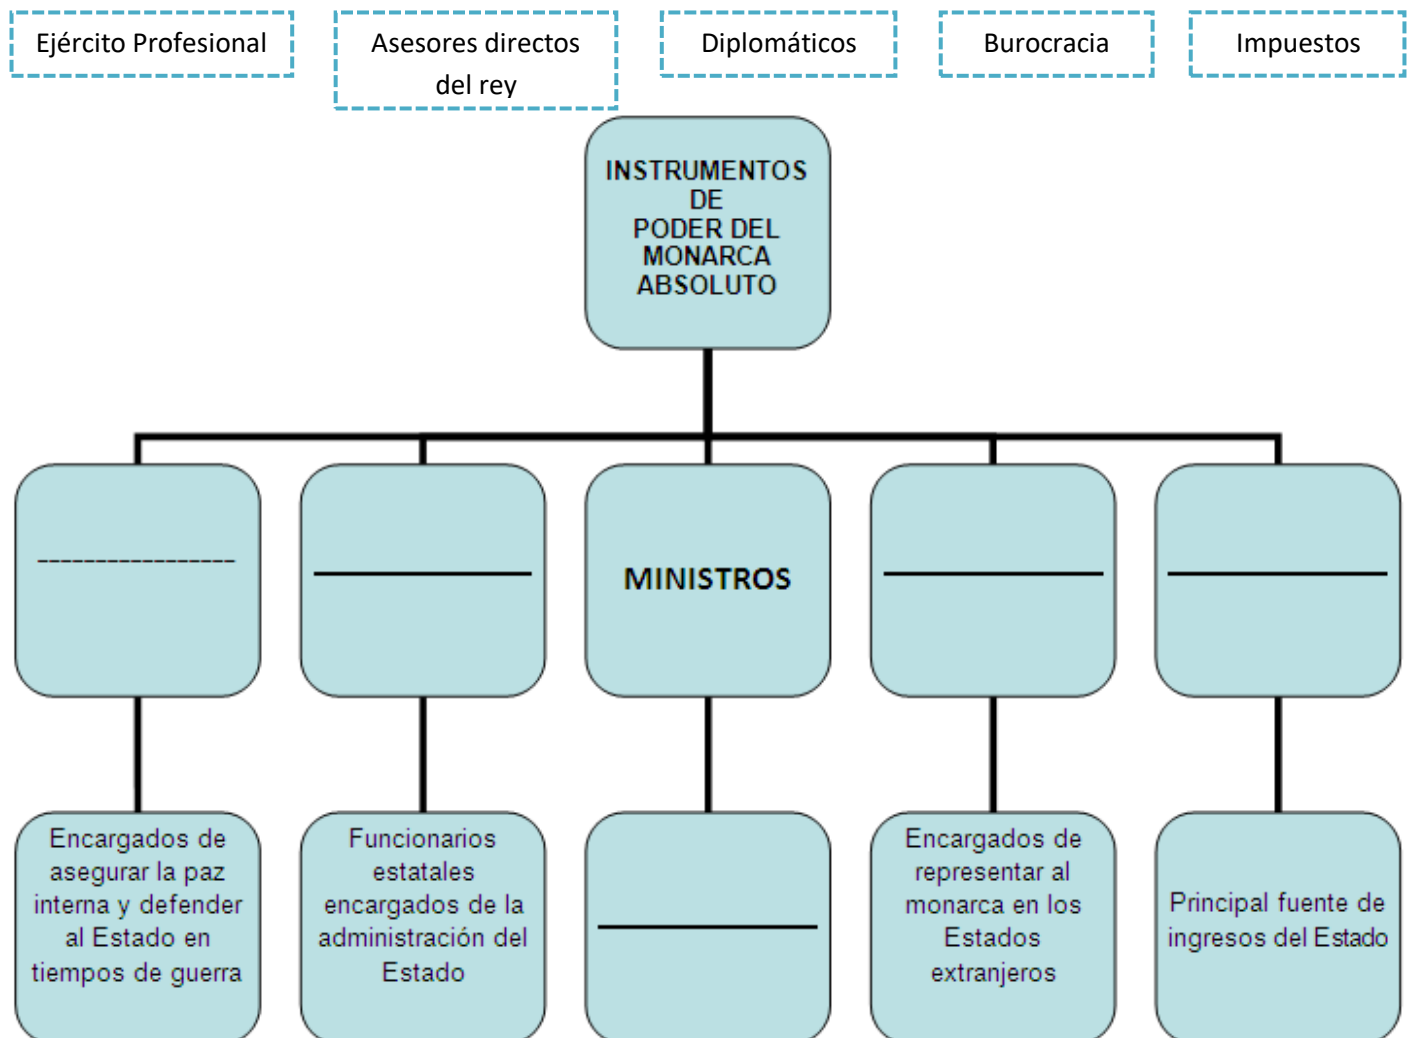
Ejército Profesional

Asesores directos del rey

Diplomáticos

Burocracia

Impuestos

INSTRUMENTOS DE PODER DEL MONARCA ABSOLUTO

-----------------

MINISTROS

Encargados de asegurar la paz interna y defender al Estado en tiempos de guerra

Funcionarios estatales encargados de la administración del Estado

Encargados de representar al monarca en los Estados extranjeros

Principal fuente de ingresos del Estado